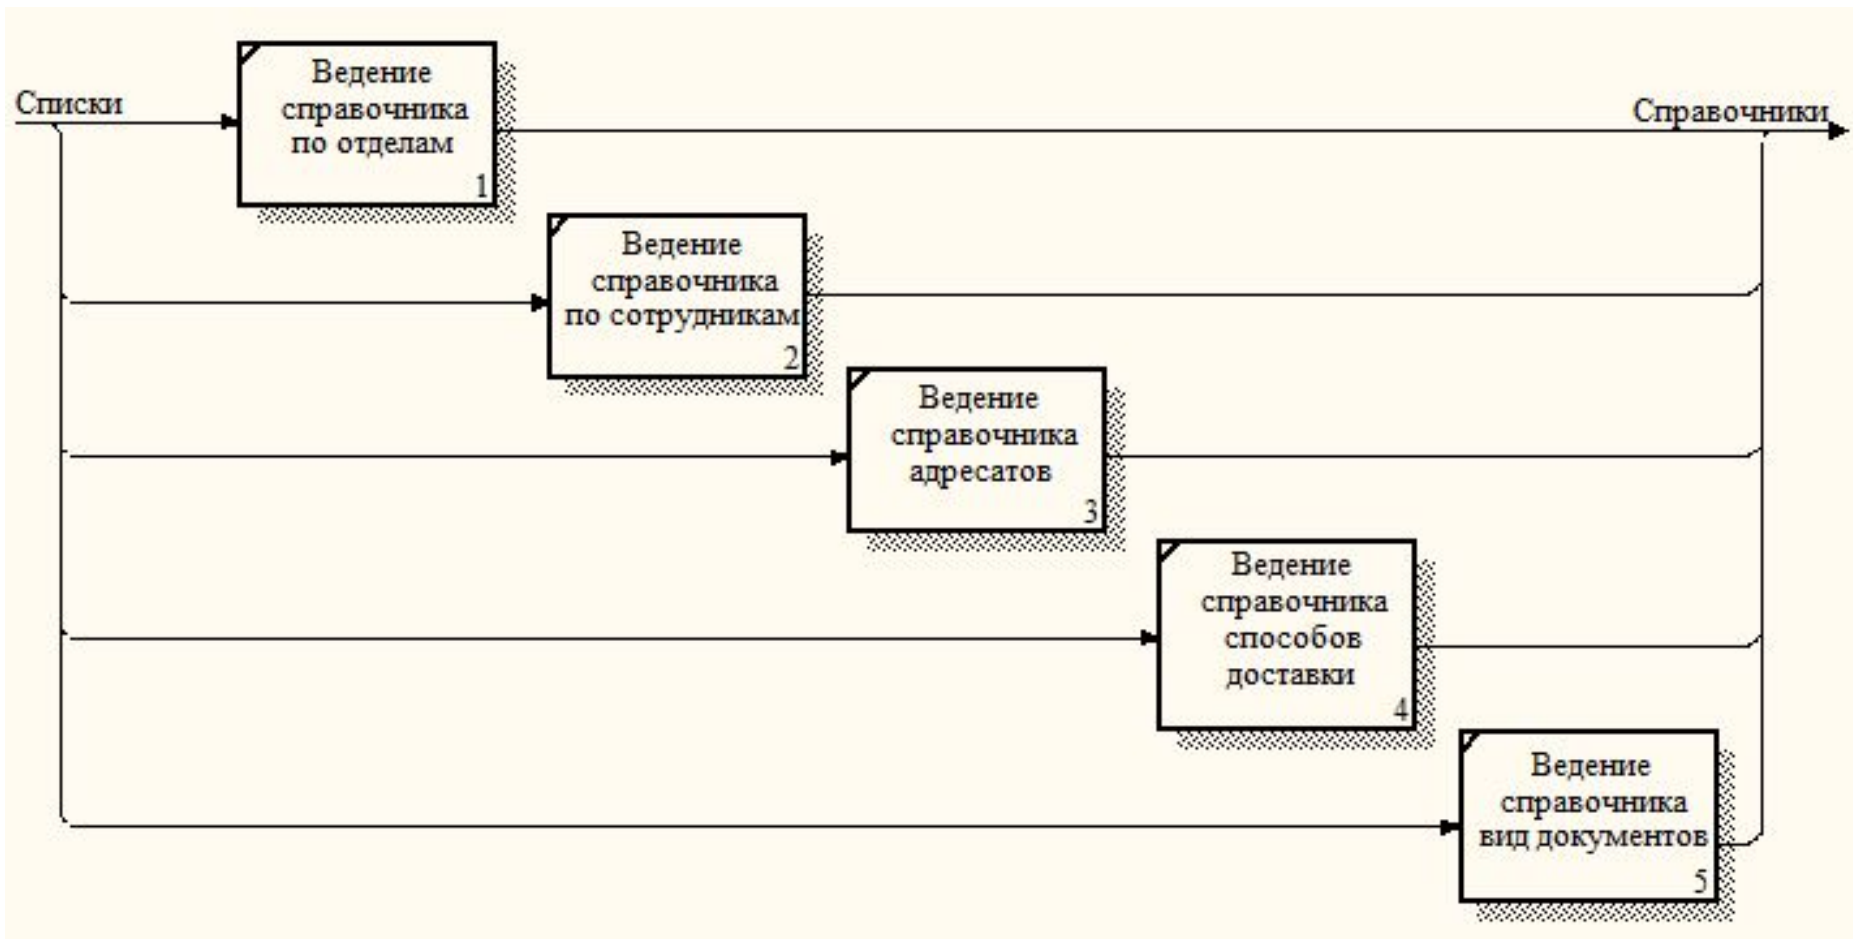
Списки

Ведение справочника по отделам
1

Справочники

Ведение справочника по сотрудникам
2

Ведение справочника адресатов
3

Ведение справочника способов доставки
4

Ведение справочника вид документов
5